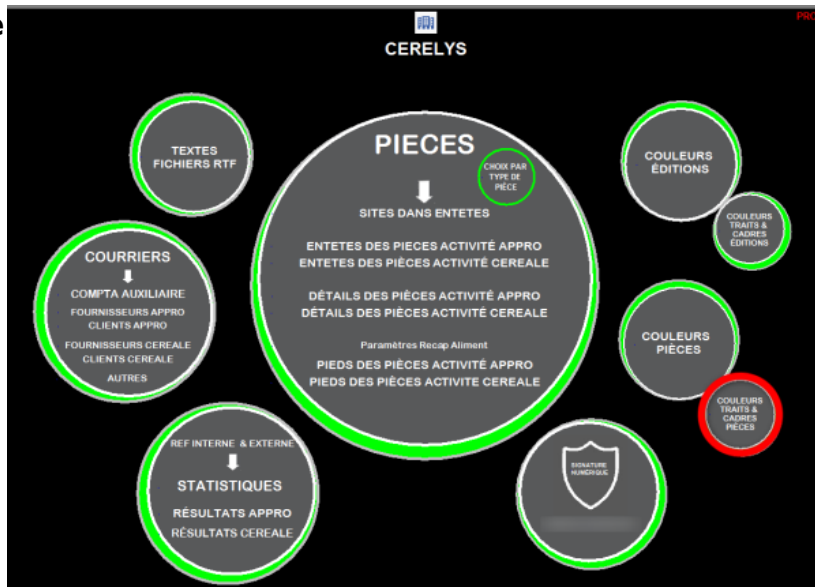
CERELYS

TEXTES FICHIERS RTF

PIECES

CHOIX PAR TYPE DE PIÈCE

SITES DANS ENTETES

ENTETES DES PIECES ACTIVITÉ APPRO
ENTETES DES PIÈCES ACTIVITÉ CEREALE

DÉTAILS DES PIÈCES ACTIVITÉ APPRO
DÉTAILS DES PIÈCES ACTIVITÉ CEREALE

Paramètres Recap Aliment

PIEDS DES PIÈCES ACTIVITÉ APPRO
PIEDS DES PIÈCES ACTIVITE CEREALE

COULEURS ÉDITIONS

COULEURS TRAITS & CADRES ÉDITIONS

COURRIERS

COMPTA AUXILIAIRE

FOURNISSEURS APPRO
CLIENTS APPRO

FOURNISSEURS CEREALE
CLIENTS CEREALE

AUTRES

COULEURS PIÈCES

COULEURS TRAITS & CADRES PIÈCES

REF INTERNE & EXTERNE

STATISTIQUES

RÉSULTATS APPRO
RÉSULTATS CEREALE

SIGNATURE NUMÉRIQUE

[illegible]